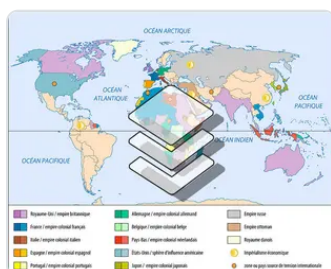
OCÉAN ARCTIQUE
OCÉAN ATLANTIQUE
OCÉAN PACIFIQUE
OCÉAN INDIEN
OCÉAN PACIFIQUE

Royaume-Uni / empire britannique
France / empire colonial français
Italie / empire colonial italien
Espagne / empire colonial espagnol
Portugal / empire colonial portugais
Allemagne / empire colonial allemand
Belgique / empire colonial belge
Pays-Bas / empire colonial néerlandais
États-Unis / sphère d'influence américaine
Japon / empire colonial japonais
Empire russe
Empire ottoman
Royaume danois
impérialisme économique
zone ou pays source de tension internationale